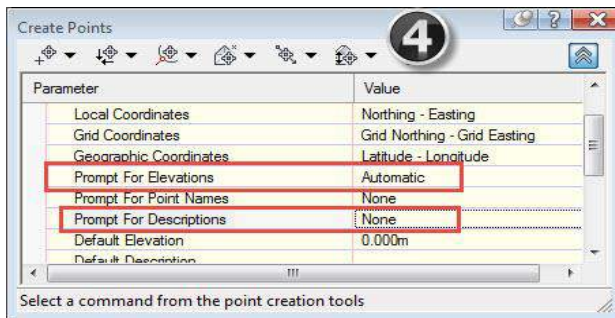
Create Points

4

| Parameter | Value |
|---|---|
| Local Coordinates | Northing - Easting |
| Grid Coordinates | Grid Northing - Grid Easting |
| Geographic Coordinates | Latitude - Longitude |
| Prompt For Elevations | Automatic |
| Prompt For Point Names | None |
| Prompt For Descriptions | None |
| Default Elevation | 0.000m |
| Default Description | |

III

Select a command from the point creation tools